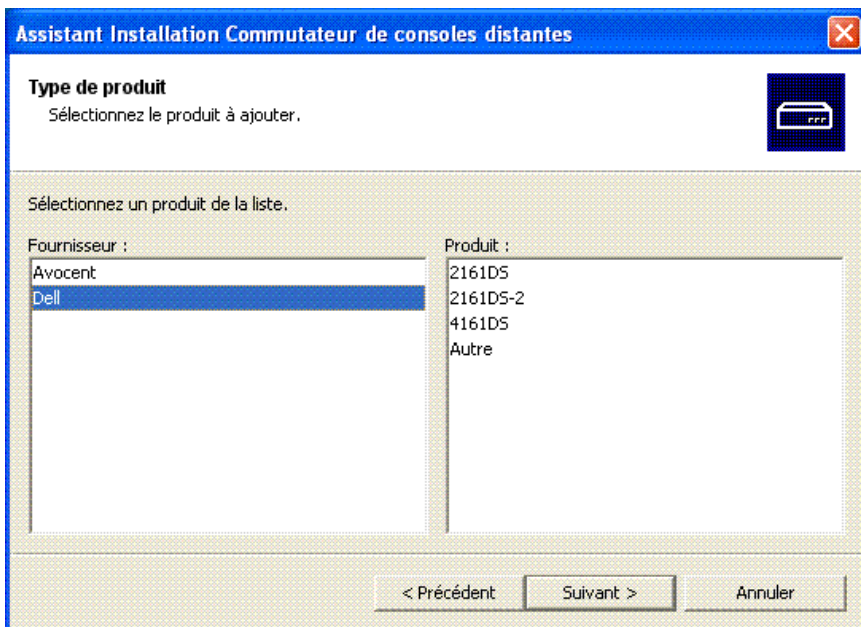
Assistant Installation Commutateur de consoles distantes

Type de produit
Sélectionnez le produit à ajouter.

Sélectionnez un produit de la liste.

Fournisseur :
Avocent
Dell

Produit :
2161DS
2161DS-2
4161DS
Autre

< Précédent
Suivant >
Annuler